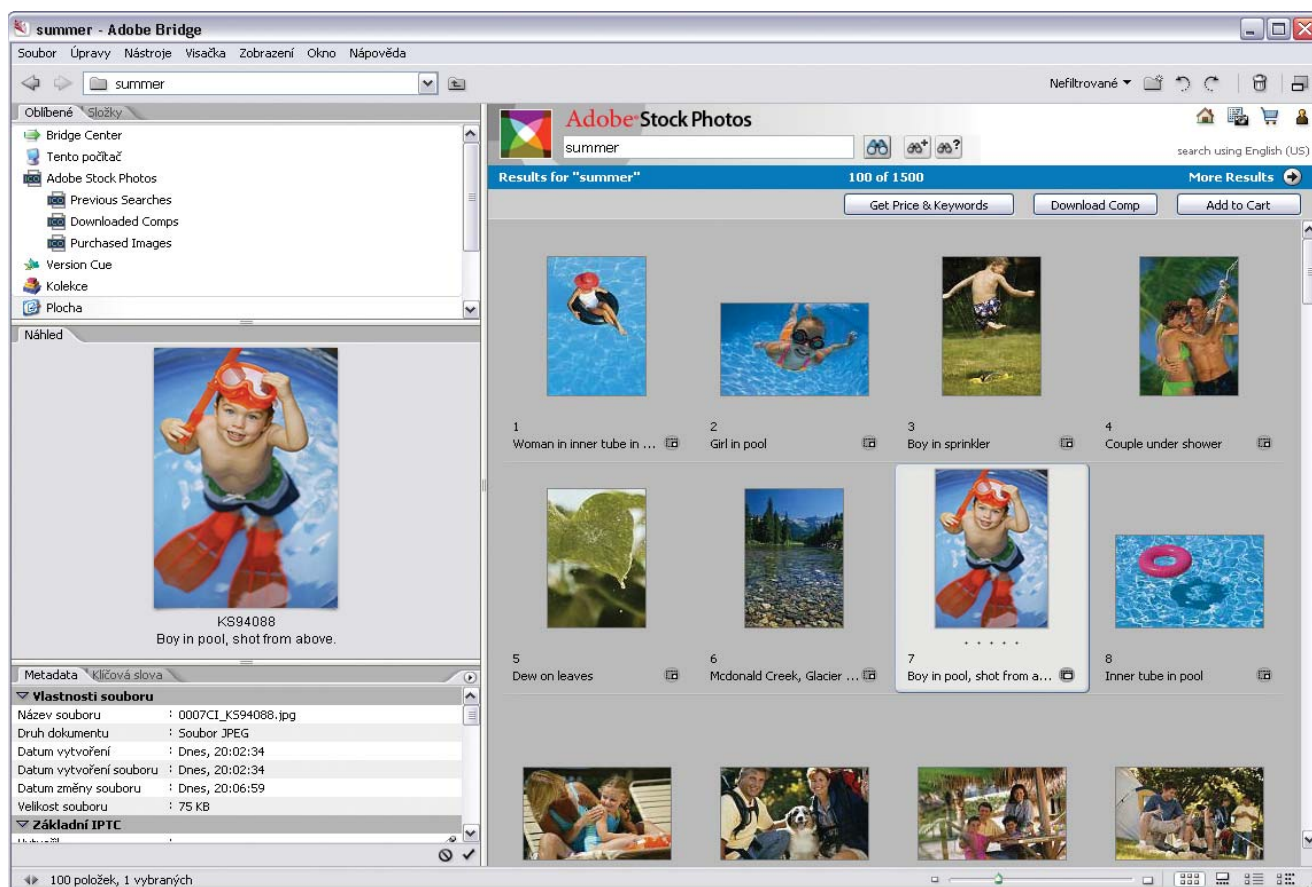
summer - Adobe Bridge

Soubor Úpravy Nástroje Visačka Zobrazení Okno Nápověda

summer

Nefiltrované

Oblíbené Složky

Bridge Center
Tento počítač
Adobe Stock Photos
Previous Searches
Downloaded Comps
Purchased Images
Version Cue
Kolekce
Plocha

Náhled

KS94088
Boy in pool, shot from above.

Metadata Klíčová slova

Vlastnosti souboru

| | |
|---|---|
| Název souboru | : 0007CI_KS94088.jpg |
| Druh dokumentu | : Soubor JPEG |
| Datum vytvoření | : Dnes, 20:02:34 |
| Datum vytvoření souboru | : Dnes, 20:02:34 |
| Datum změny souboru | : Dnes, 20:06:59 |
| Velikost souboru | : 75 KB |

Základní IPTC

Adobe Stock Photos

summer

search using English (US)

Results for "summer" 100 of 1500 More Results

Get Price & Keywords Download Comp Add to Cart

1
Woman in inner tube in ...

2
Girl in pool

3
Boy in sprinkler

4
Couple under shower

5
Dew on leaves

6
Mcdonald Creek, Glacier ...

7
Boy in pool, shot from a...

8
Inner tube in pool

100 položek, 1 vybraných